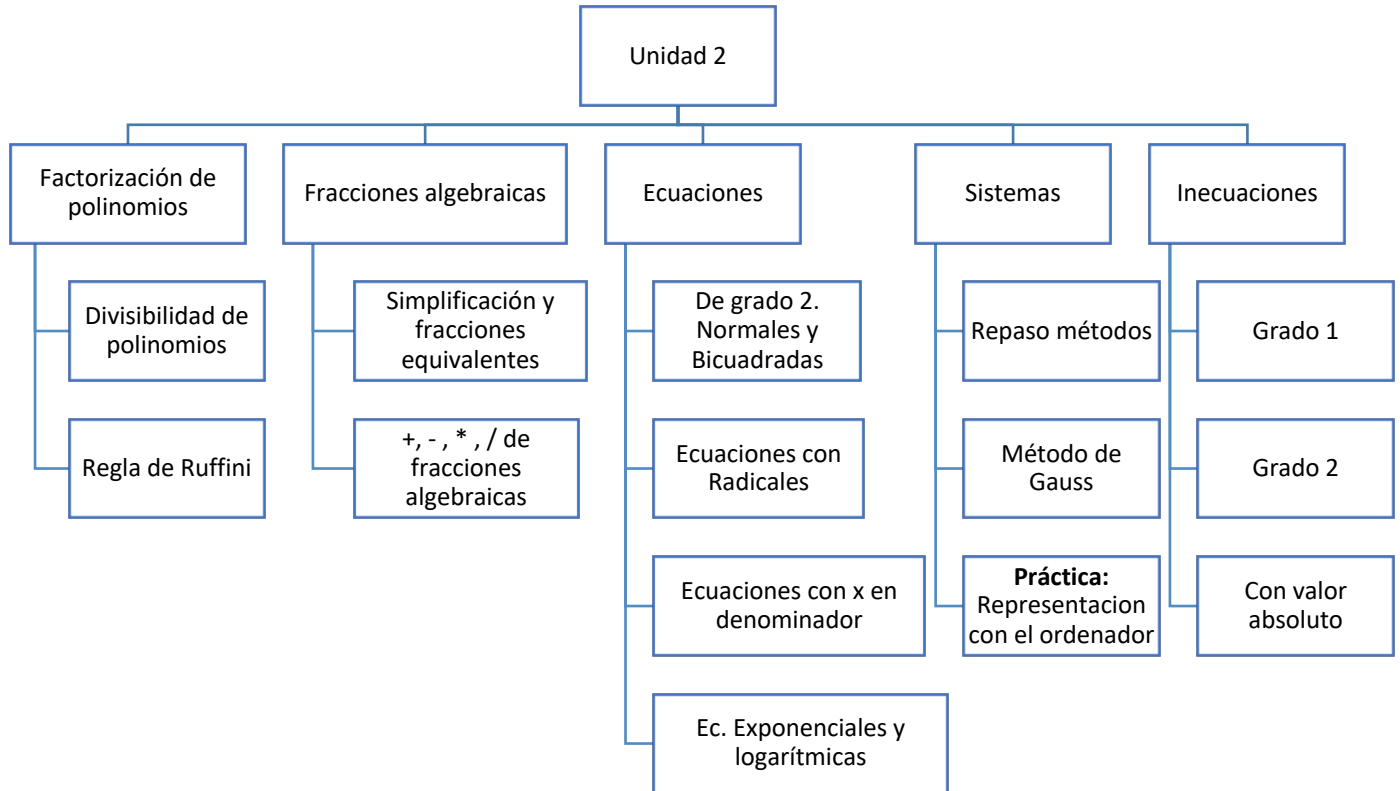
Unidad 2

Factorización de polinomios

Divisibilidad de polinomios

Regla de Ruffini

Fracciones algebraicas

Simplificación y fracciones equivalentes

+, - , * , / de fracciones algebraicas

Ecuaciones

De grado 2. Normales y Bicuadradas

Ecuaciones con Radicales

Ecuaciones con x en denominador

Ec. Exponenciales y logarítmicas

Sistemas

Repaso métodos

Método de Gauss

**Práctica:** Representacion con el ordenador

Inecuaciones

Grado 1

Grado 2

Con valor absoluto